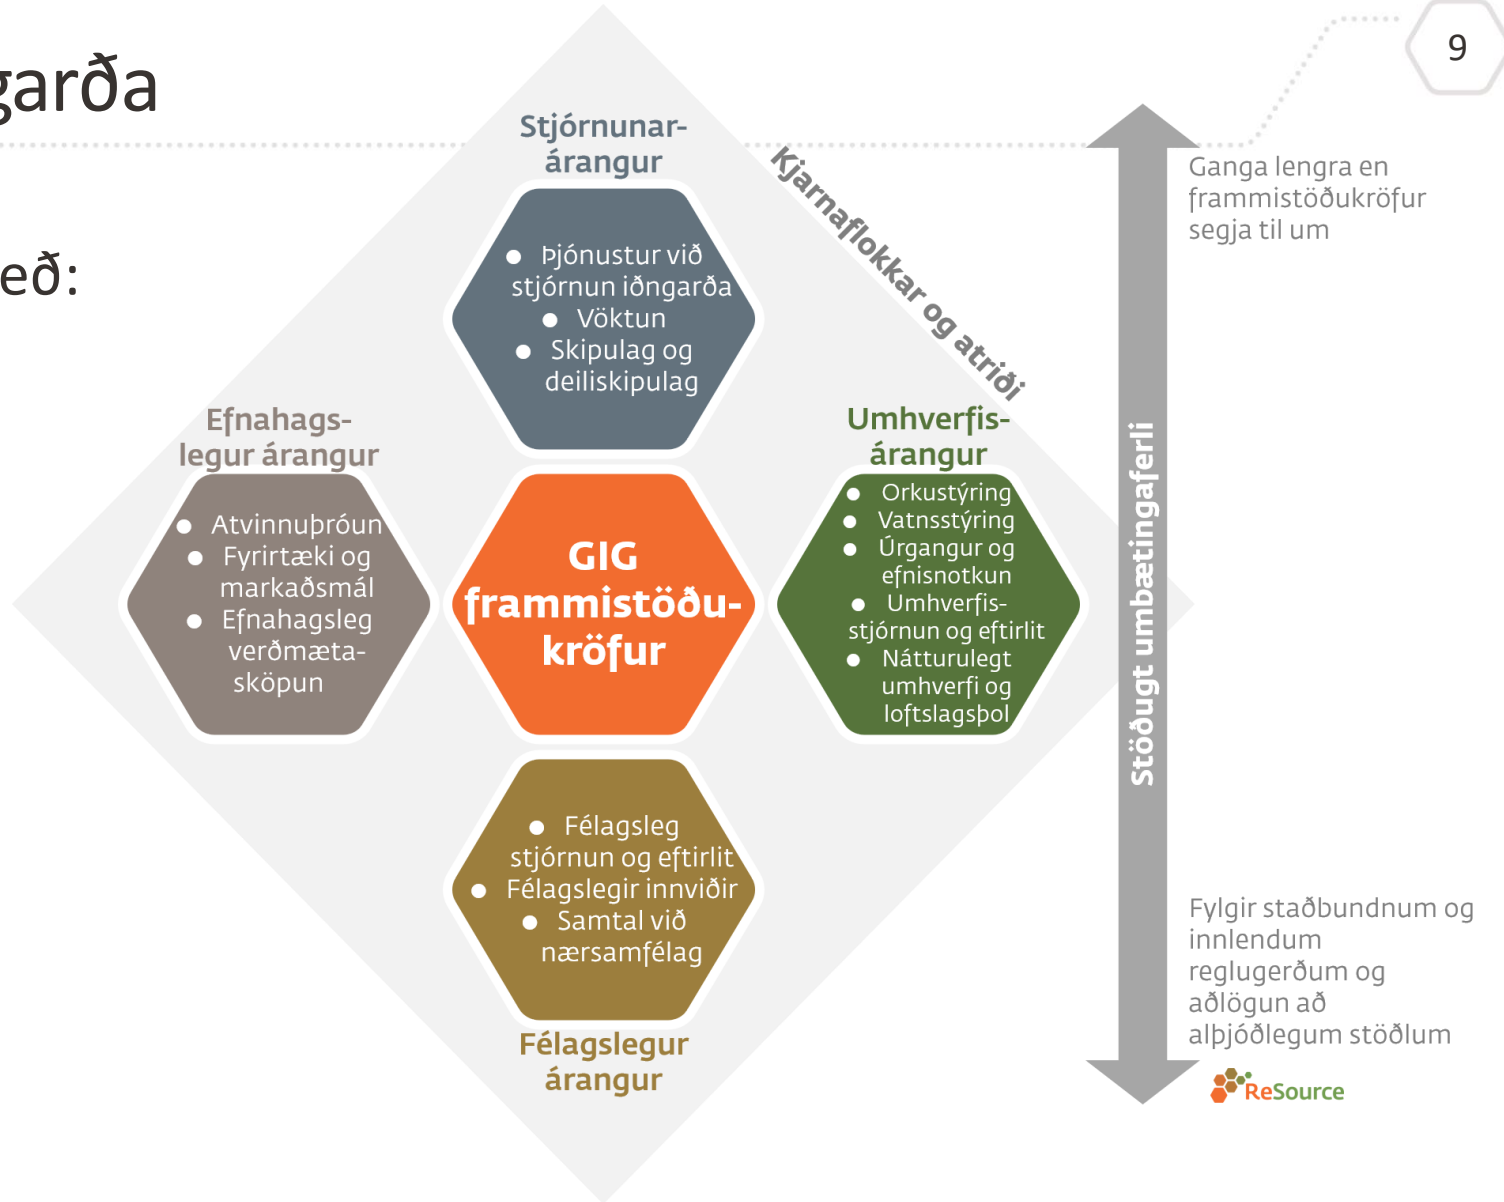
garða

eð:

9

Stjórnunar-árangur

- Þjónustur við stjórnun iðngarða
- Vöktun
- Skipulag og deiliskipulag

Kjarnaflokkar og atriði

Efnahags-legur árangur

- Atvinnuþróun
- Fyrirtæki og markaðsmál
- Efnahagsleg verðmæta-sköpun

GIG frammistöðu-kröfur

Umhverfis-árangur

- Orkustýring
- Vatnsstýring
- Úrgangur og efnisnotkun
- Umhverfis-stjórnun og eftirlit
- Náttúrulegt umhverfi og loftslagsþol

- Félagsleg stjórnun og eftirlit
- Félagslegir innviðir
- Samtal við nærsamfélag

Félagslegur árangur

Stöðugt umbætingaferli

Ganga lengra en frammistöðukröfur segja til um

Fylgir staðbundnum og innlendum reglugerðum og aðlögun að alþjóðlegum stöðlum

ReSource